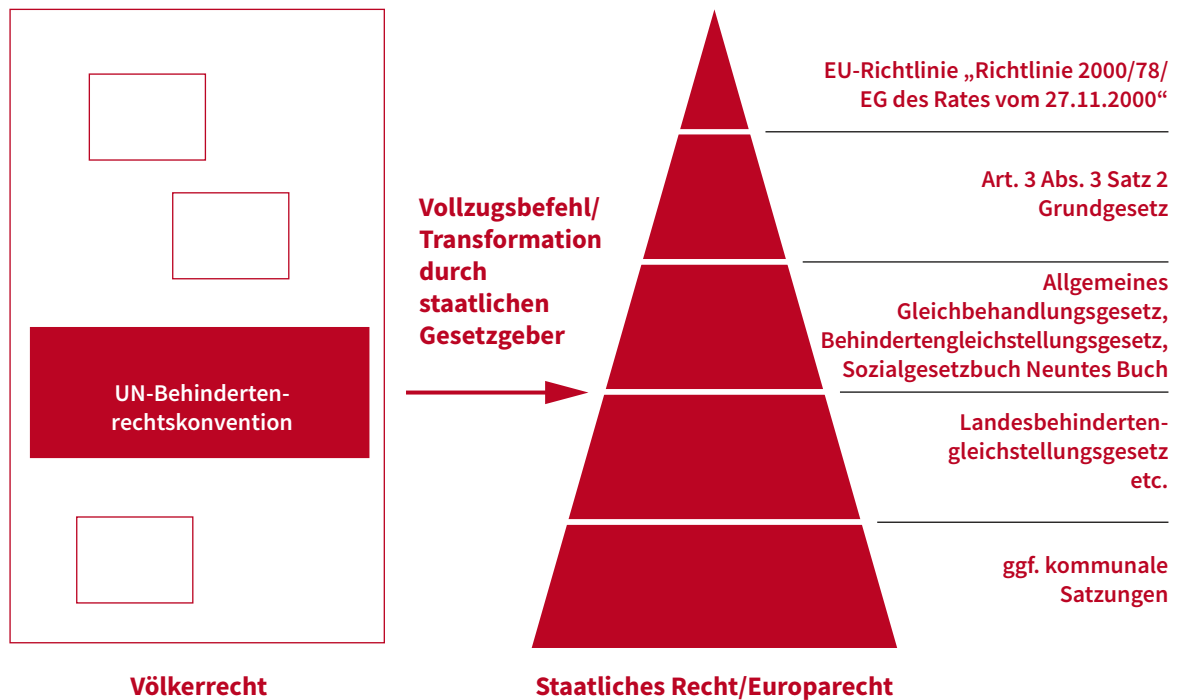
UN-Behindertenrechtskonvention

Völkerrecht

Vollzugsbefehl/ Transformation durch staatlichen Gesetzgeber

EU-Richtlinie „Richtlinie 2000/78/ EG des Rates vom 27.11.2000“

Art. 3 Abs. 3 Satz 2 Grundgesetz

Allgemeines Gleichbehandlungsgesetz, Behindertengleichstellungsgesetz, Sozialgesetzbuch Neuntes Buch

Landesbehindertengleichstellungsgesetz etc.

ggf. kommunale Satzungen

Staatliches Recht/Europarecht